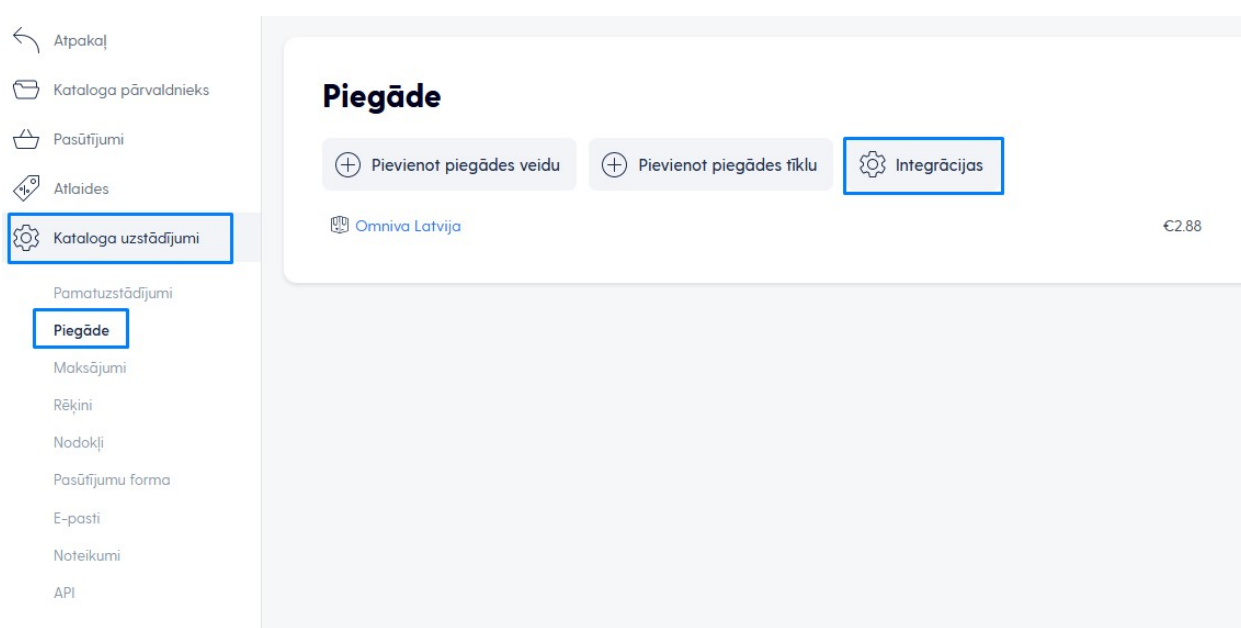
Atpakaļ
Kataloga pārvaldnieks
Pasūtījumi
Atlaides
Kataloga uzstādījumi
Pamatuzstādījumi
Piegāde
Maksājumi
Rēķini
Nodokļi
Pasūtījumu forma
E-pasti
Noteikumi
API

Piegāde

Pievienot piegādes veidu
Pievienot piegādes tīklu
Integrācijas

Omniva Latvija
€2.88